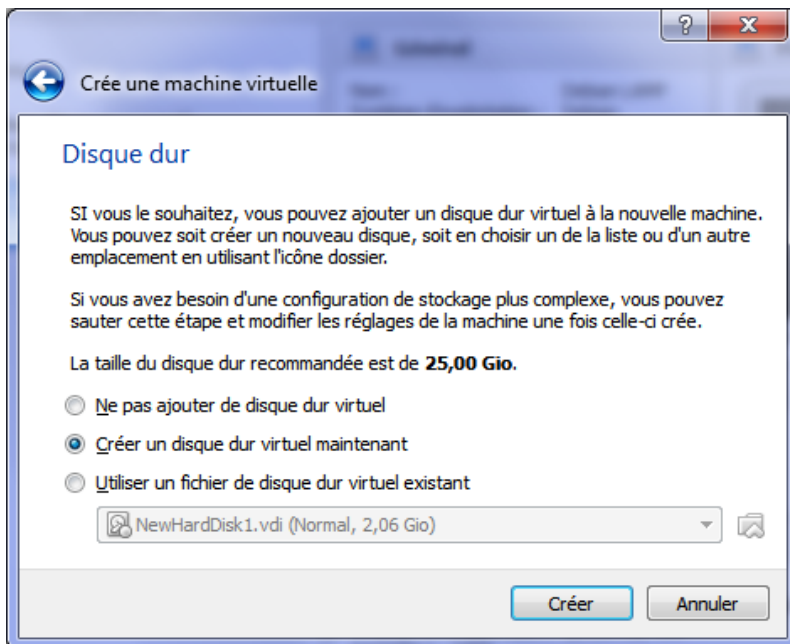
?

Crée une machine virtuelle

Disque dur

SI vous le souhaitez, vous pouvez ajouter un disque dur virtuel à la nouvelle machine. Vous pouvez soit créer un nouveau disque, soit en choisir un de la liste ou d'un autre emplacement en utilisant l'icône dossier.

Si vous avez besoin d'une configuration de stockage plus complexe, vous pouvez sauter cette étape et modifier les réglages de la machine une fois celle-ci crée.

La taille du disque dur recommandée est de **25,00 Gio**.

Ne pas ajouter de disque dur virtuel

Créer un disque dur virtuel maintenant

Utiliser un fichier de disque dur virtuel existant

NewHardDisk1.vdi (Normal, 2,06 Gio)

Créer

Annuler